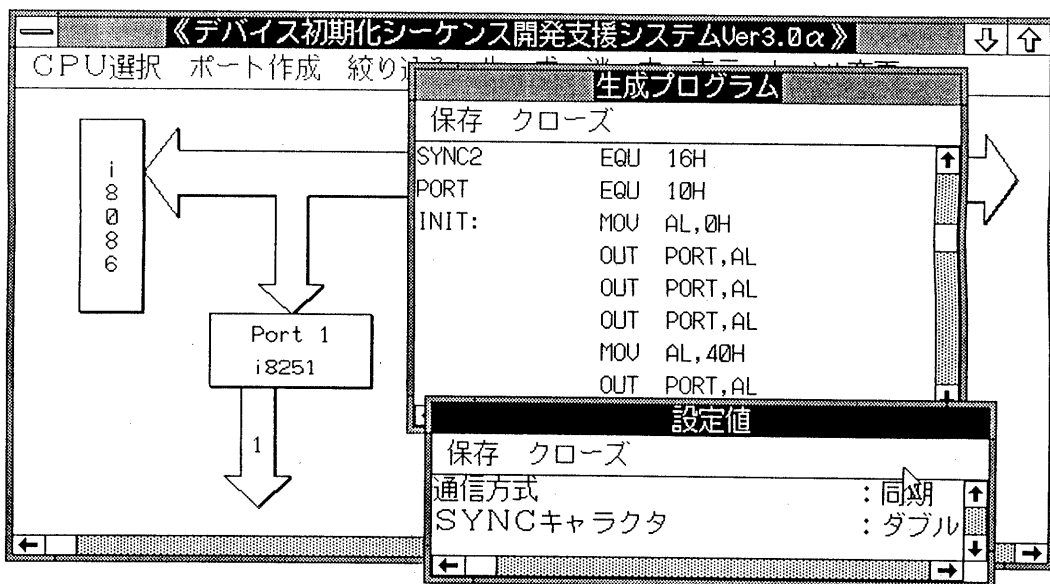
《デバイス初期化シーケンス開発支援システムVer3.0α》

CPU選択　ポート作成　絞り込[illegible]

i8086

Port 1
i8251

1

生成プログラム

保存　クローズ

| | | |
|---|---|---|
| SYNC2 | EQU | 16H |
| PORT | EQU | 10H |
| INIT: | MOV | AL,0H |
| | OUT | PORT,AL |
| | OUT | PORT,AL |
| | OUT | PORT,AL |
| | MOV | AL,40H |
| | OUT | PORT,AL |

設定値

保存　クローズ

通信方式　：同期
SYNCキャラクタ　：ダブル